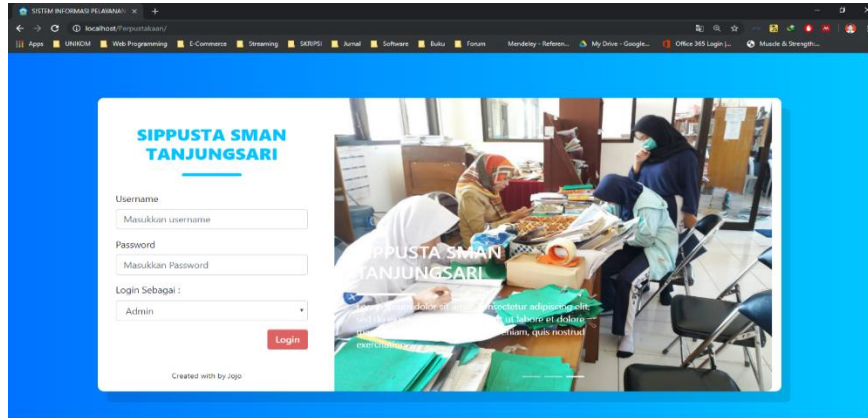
SISTEM INFORMASI PELAYANAN ×
localhost/Perpustakaan/
Apps UNIKOM Web Programming E-Commerce Streaming SKRIPSI Jurnal Software Buku Forum Mendeley - Referen... My Drive - Google... Office 365 Login |... Muscle & Strength:...

SIPPUSTA SMAN TANJUNGSARI

Username
Masukkan username
Password
Masukkan Password
Login Sebagai :
Admin
Login

Created with by Jojo

SIPPUSTA SMAN TANJUNGSARI
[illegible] dolor sit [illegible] consectetur adipisicing elit, sed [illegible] ut labore et dolore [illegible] veniam, quis nostrud exercitation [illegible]